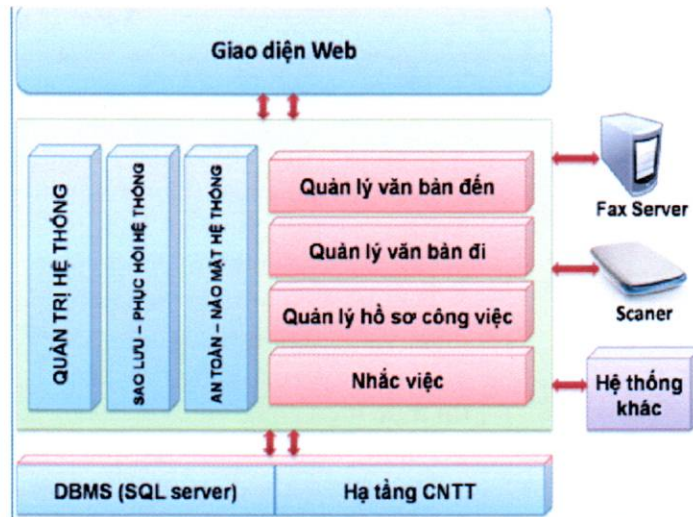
Giao diện Web

QUẢN TRỊ HỆ THỐNG

SAO LƯU – PHỤC HỒI HỆ THỐNG

AN TOÀN – BẢO MẬT HỆ THỐNG

Quản lý văn bản đến

Quản lý văn bản đi

Quản lý hồ sơ công việc

Nhắc việc

Fax Server

Scaner

Hệ thống khác

DBMS (SQL server)

Hạ tầng CNTT